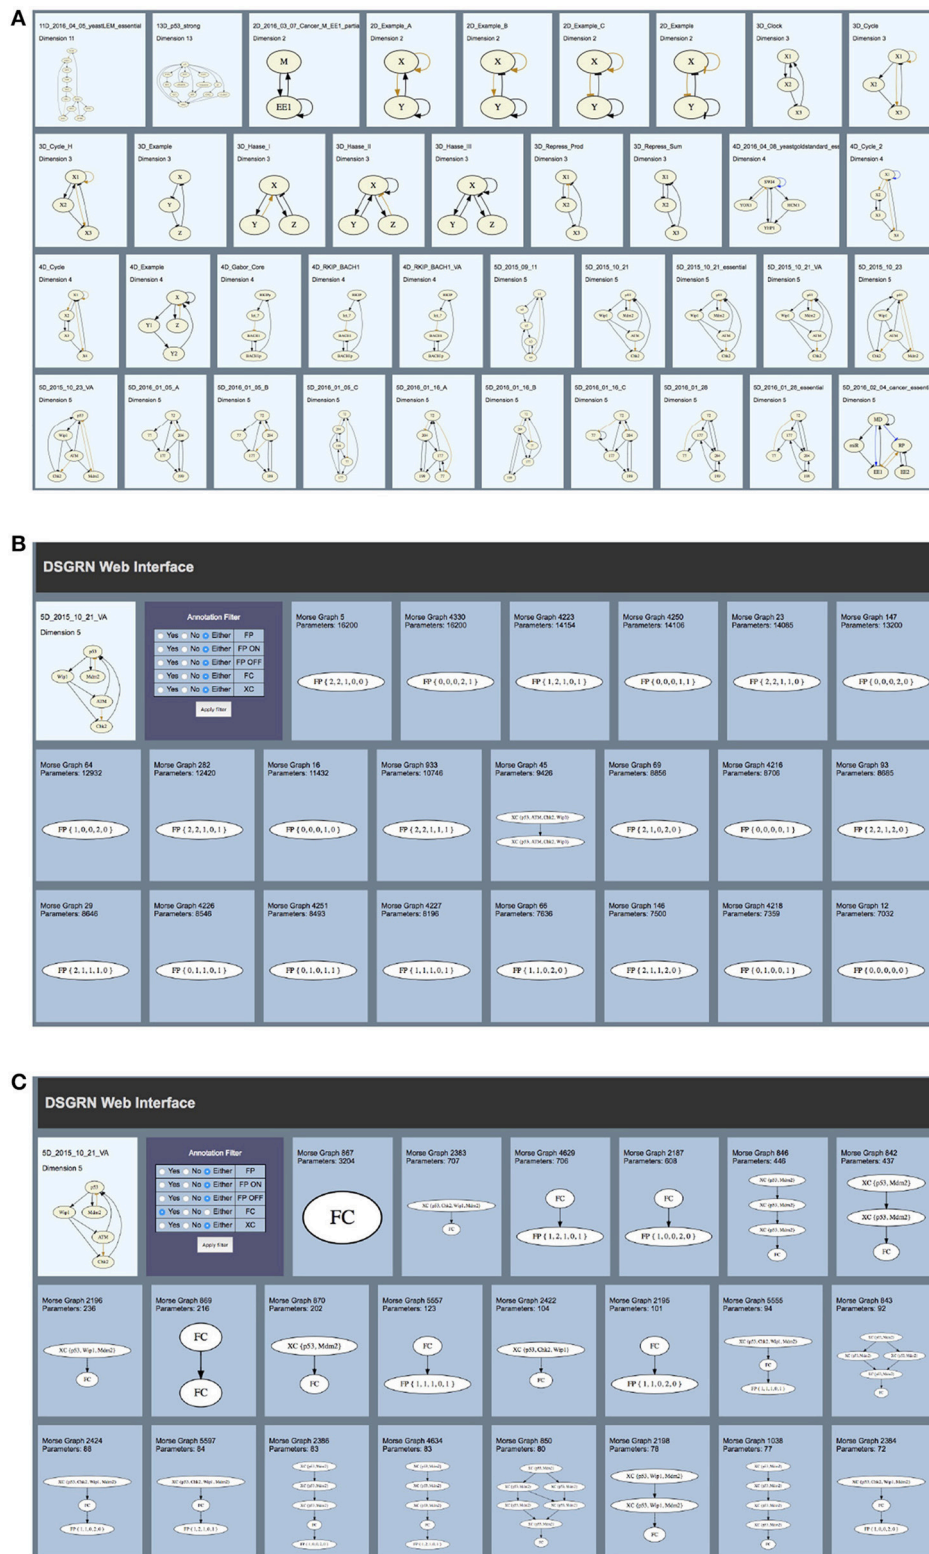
A

11D_2016_04_05_yeastLEM_essential
Dimension 11

13D_p53_strong
Dimension 13

2D_2016_03_07_Cancer_M_EE1_partia
Dimension 2
M
EE1

2D_Example_A
Dimension 2
X
Y

2D_Example_B
Dimension 2
X
Y

2D_Example_C
Dimension 2
X
Y

2D_Example
Dimension 2
X
Y

3D_Clock
Dimension 3
X1
X2
X3

3D_Cycle
Dimension 3
X1
X2
X3

3D_Cycle_H
Dimension 3
X1
X2
X3

3D_Example
Dimension 3
X
Y
Z

3D_Hasse_I
Dimension 3
X
Y
Z

3D_Hasse_II
Dimension 3
X
Y
Z

3D_Hasse_III
Dimension 3
X
Y
Z

3D_Repress_Prod
Dimension 3
X1
X2
X3

3D_Repress_Sum
Dimension 3
X1
X2
X3

4D_2016_04_08_yeastgoldstandard_ess
Dimension 4

4D_Cycle_2
Dimension 4

4D_Cycle
Dimension 4

4D_Example
Dimension 4
X
Y1
Z
Y2

4D_Gabor_Core
Dimension 4

4D_RKIP_BACH1
Dimension 4

4D_RKIP_BACH1_VA
Dimension 4

5D_2015_09_11
Dimension 5

5D_2015_10_21
Dimension 5

5D_2015_10_21_essential
Dimension 5

5D_2015_10_21_VA
Dimension 5

5D_2015_10_23
Dimension 5

5D_2015_10_23_VA
Dimension 5

5D_2016_01_05_A
Dimension 5

5D_2016_01_05_B
Dimension 5

5D_2016_01_05_C
Dimension 5

5D_2016_01_16_A
Dimension 5

5D_2016_01_16_B
Dimension 5

5D_2016_01_16_C
Dimension 5

5D_2016_01_28
Dimension 5

5D_2016_01_28_essential
Dimension 5

5D_2016_02_04_cancer_essent
Dimension 5
MD
miR
RP
EE1
EE2

B

DSGRN Web Interface

5D_2015_10_21_VA
Dimension 5
p53
Wip1
Mdm2
ATM
Chk2

Annotation Filter
Yes No Either FP
Yes No Either FP ON
Yes No Either FP OFF
Yes No Either FC
Yes No Either XC
Apply filter

Morse Graph 5
Parameters: 16200
FP { 2, 2, 1, 0, 0 }

Morse Graph 4330
Parameters: 16200
FP { 0, 0, 0, 2, 1 }

Morse Graph 4223
Parameters: 14154
FP { 1, 2, 1, 0, 1 }

Morse Graph 4250
Parameters: 14106
FP { 0, 0, 0, 1, 1 }

Morse Graph 23
Parameters: 14085
FP { 2, 2, 1, 1, 0 }

Morse Graph 147
Parameters: 13200
FP { 0, 0, 0, 2, 0 }

Morse Graph 64
Parameters: 12932
FP { 1, 0, 0, 2, 0 }

Morse Graph 282
Parameters: 12420
FP { 2, 2, 1, 0, 1 }

Morse Graph 16
Parameters: 11432
FP { 0, 0, 0, 1, 0 }

Morse Graph 933
Parameters: 10746
FP { 2, 2, 1, 1, 1 }

Morse Graph 45
Parameters: 9426
XC (p53, ATM, Chk2, Wip1)
XC (p53, ATM, Chk2, Wip1)

Morse Graph 69
Parameters: 8856
FP { 2, 1, 0, 2, 0 }

Morse Graph 4216
Parameters: 8706
FP { 0, 0, 0, 0, 1 }

Morse Graph 93
Parameters: 8685
FP { 2, 2, 1, 2, 0 }

Morse Graph 29
Parameters: 8646
FP { 2, 1, 1, 1, 0 }

Morse Graph 4226
Parameters: 8546
FP { 0, 1, 1, 0, 1 }

Morse Graph 4251
Parameters: 8493
FP { 0, 1, 0, 1, 1 }

Morse Graph 4227
Parameters: 8196
FP { 1, 1, 1, 0, 1 }

Morse Graph 66
Parameters: 7636
FP { 1, 1, 0, 2, 0 }

Morse Graph 146
Parameters: 7500
FP { 2, 1, 1, 2, 0 }

Morse Graph 4218
Parameters: 7359
FP { 0, 1, 0, 0, 1 }

Morse Graph 12
Parameters: 7032
FP { 0, 0, 0, 0, 0 }

C

DSGRN Web Interface

5D_2015_10_21_VA
Dimension 5
p53
Wip1
Mdm2
ATM
Chk2

Annotation Filter
Yes No Either FP
Yes No Either FP ON
Yes No Either FP OFF
Yes No Either FC
Yes No Either XC
Apply filter

Morse Graph 867
Parameters: 3204
FC

Morse Graph 2383
Parameters: 707
XC (p53, Chk2, Wip1, Mdm2)
FC

Morse Graph 4629
Parameters: 706
FC
FP { 1, 2, 1, 0, 1 }

Morse Graph 2187
Parameters: 608
FC
FP { 1, 0, 0, 2, 0 }

Morse Graph 846
Parameters: 446
XC (p53, Mdm2)
XC (p53, Mdm2)
XC (p53, Mdm2)
FC

Morse Graph 842
Parameters: 437
XC (p53, Mdm2)
XC (p53, Mdm2)
FC

Morse Graph 2196
Parameters: 236
XC (p53, Wip1, Mdm2)
FC

Morse Graph 869
Parameters: 216
FC
FC

Morse Graph 870
Parameters: 202
XC (p53, Mdm2)
FC

Morse Graph 5557
Parameters: 123
FC
FP { 1, 1, 1, 0, 1 }

Morse Graph 2422
Parameters: 104
XC (p53, Chk2, Wip1)
FC

Morse Graph 2195
Parameters: 101
FC
FP { 1, 1, 0, 2, 0 }

Morse Graph 5555
Parameters: 94
XC (p53, Chk2, Wip1, Mdm2)
FC
FP { 1, 1, 1, 0, 1 }

Morse Graph 843
Parameters: 92

Morse Graph 2424
Parameters: 88
XC (p53, Chk2, Wip1, Mdm2)
FC
FP { 1, 1, 0, 2, 0 }

Morse Graph 5597
Parameters: 84
XC (p53, Chk2, Wip1, Mdm2)
FC
FP { 1, 2, 1, 0, 1 }

Morse Graph 2386
Parameters: 83

Morse Graph 4634
Parameters: 83

Morse Graph 850
Parameters: 80

Morse Graph 2198
Parameters: 78
XC (p53, Wip1, Mdm2)
XC (p53, Wip1, Mdm2)
FC

Morse Graph 1038
Parameters: 77

Morse Graph 2384
Parameters: 72
XC (p53, Chk2, Wip1, Mdm2)
FC
FP { 1, 0, 0, 2, 0 }